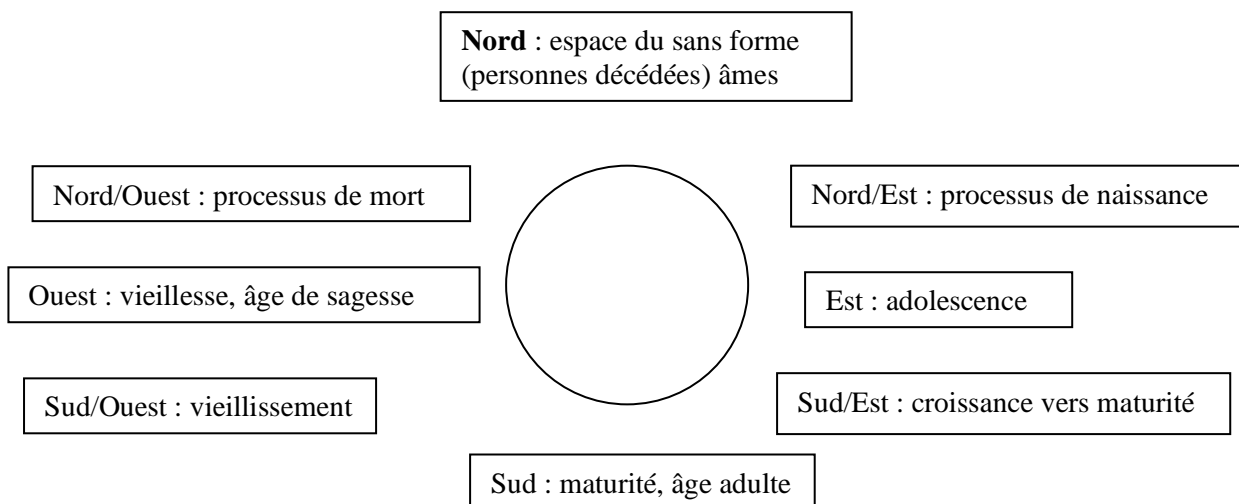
Nord : espace du sans forme (personnes décédées) âmes

Nord/Ouest : processus de mort

Nord/Est : processus de naissance

Ouest : vieillesse, âge de sagesse

Est : adolescence

Sud/Ouest : vieillissement

Sud/Est : croissance vers maturité

Sud : maturité, âge adulte